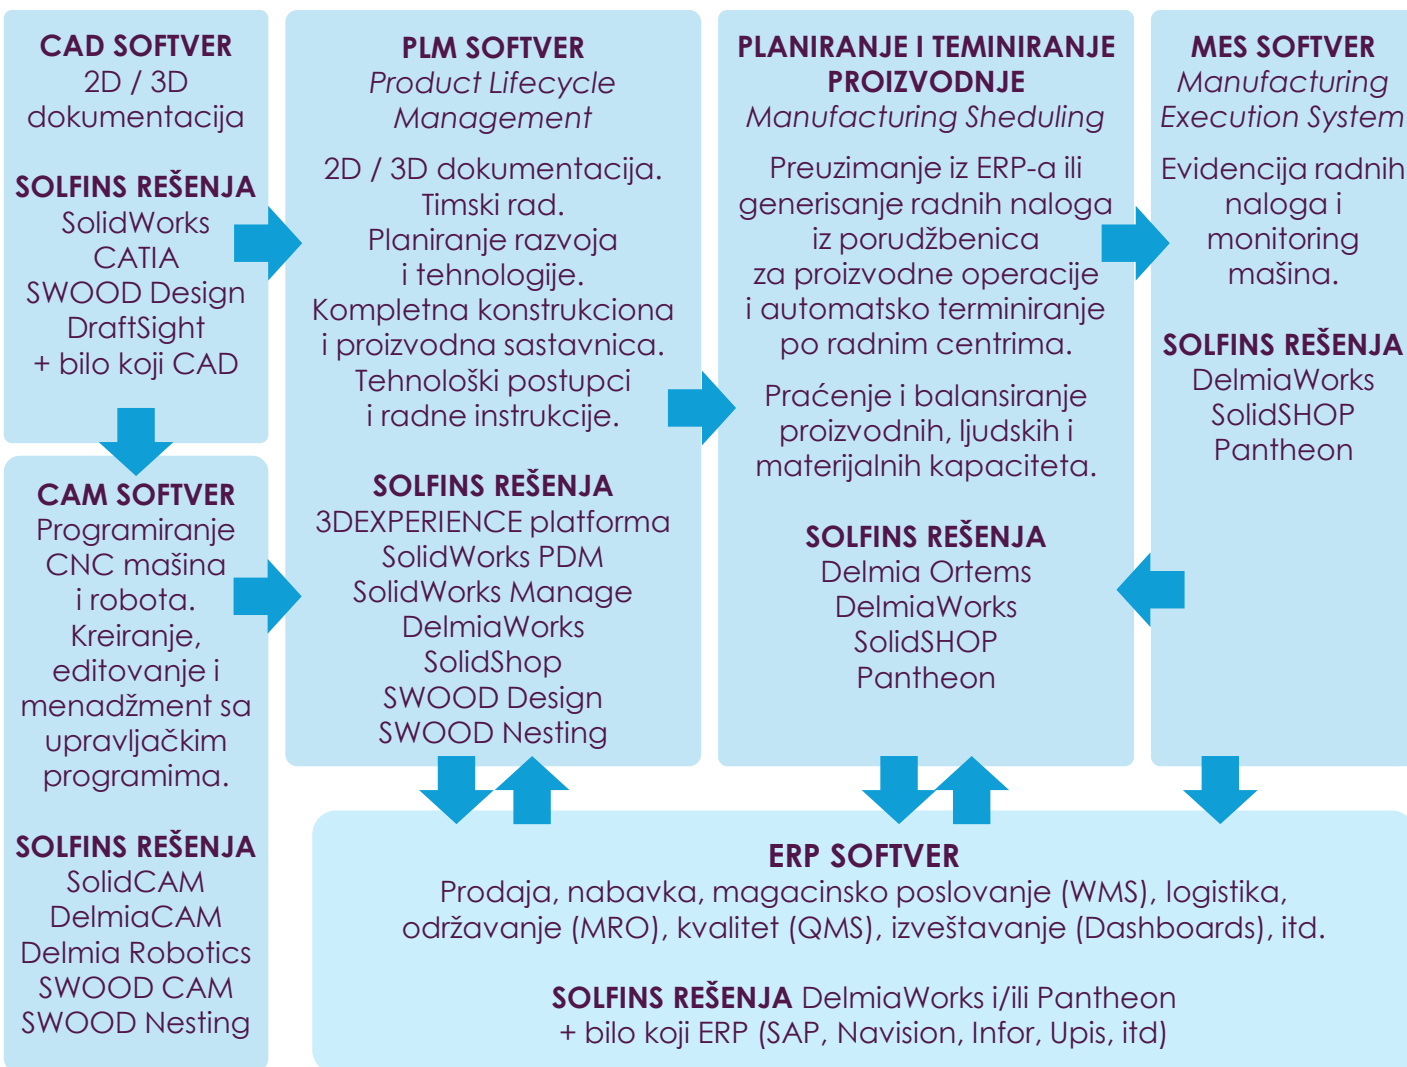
CAD SOFTVER
2D / 3D
dokumentacija

SOLFINS REŠENJA
SolidWorks
CATIA
SWOOD Design
DraftSight
+ bilo koji CAD

CAM SOFTVER
Programiranje
CNC mašina
i robota.
Kreiranje,
editovanje i
menadžment sa
upravljačkim
programima.

SOLFINS REŠENJA
SolidCAM
DelmiaCAM
Delmia Robotics
SWOOD CAM
SWOOD Nesting

PLM SOFTVER
Product Lifecycle
Management

2D / 3D dokumentacija.
Timski rad.
Planiranje razvoja
i tehnologije.
Kompletna konstrukciona
i proizvodna sastavnica.
Tehnološki postupci
i radne instrukcije.

SOLFINS REŠENJA
3DEXPERIENCE platforma
SolidWorks PDM
SolidWorks Manage
DelmiaWorks
SolidShop
SWOOD Design
SWOOD Nesting

PLANIRANJE I TEMINIRANJE
PROIZVODNJE
Manufacturing Sheduling

Preuzimanje iz ERP-a ili
generisanje radnih naloga
iz porudžbenica
za proizvodne operacije
i automatsko terminiranje
po radnim centrima.

Praćenje i balansiranje
proizvodnih, ljudskih i
materijalnih kapaciteta.

SOLFINS REŠENJA
Delmia Ortems
DelmiaWorks
SolidSHOP
Pantheon

MES SOFTVER
Manufacturing
Execution System

Evidencija radnih
naloga i
monitoring
mašina.

SOLFINS REŠENJA
DelmiaWorks
SolidSHOP
Pantheon

ERP SOFTVER
Prodaja, nabavka, magacinsko poslovanje (WMS), logistika,
održavanje (MRO), kvalitet (QMS), izveštavanje (Dashboards), itd.

SOLFINS REŠENJA DelmiaWorks i/ili Pantheon
+ bilo koji ERP (SAP, Navision, Infor, Upis, itd)